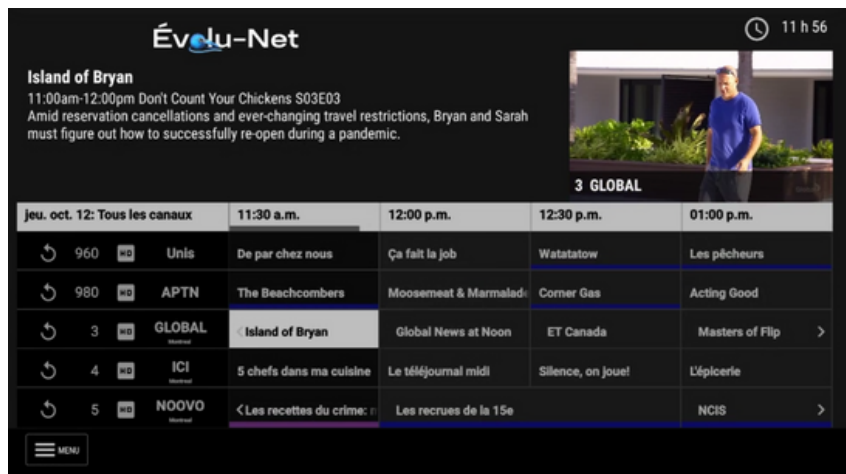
Évolu-Net

11 h 56

Island of Bryan
11:00am-12:00pm Don't Count Your Chickens S03E03
Amid reservation cancellations and ever-changing travel restrictions, Bryan and Sarah must figure out how to successfully re-open during a pandemic.

3 GLOBAL

| jeu. oct. 12: Tous les canaux | 11:30 a.m. | 12:00 p.m. | 12:30 p.m. | 01:00 p.m. |
|---|---|---|---|---|
| 960 HD Unis | De par chez nous | Ça fait la job | Watatatow | Les pêcheurs |
| 980 HD APTN | The Beachcombers | Moosemeat & Marmalade | Corner Gas | Acting Good |
| 3 HD GLOBAL Montreal | Island of Bryan | Global News at Noon | ET Canada | Masters of Flip |
| 4 HD ICI Montreal | 5 chefs dans ma cuisine | Le téléjournal midi | Silence, on joue! | L'épicerie |
| 5 HD NOOVO Montreal | Les recettes du crime: n | Les recrues de la 15e | | NCIS |

MENU